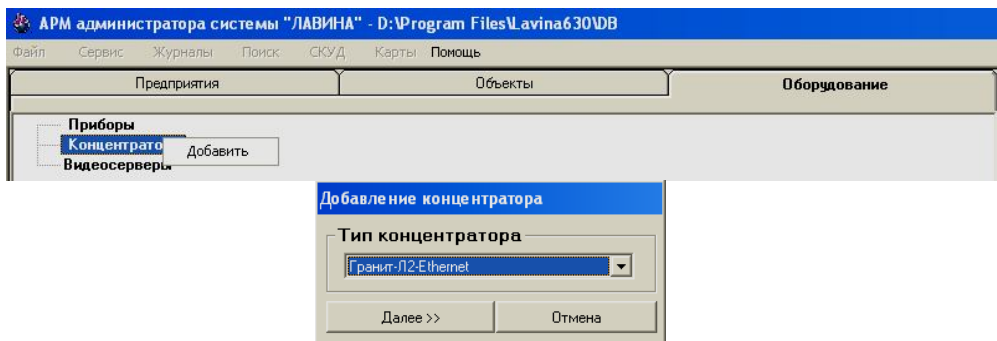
АРМ администратора системы "ЛАВИНА" - D:\Program Files\Lavina630\DB

Файл Сервис Журналы Поиск СКУД Карты Помощь

Предприятия | Объекты | Оборудование

Приборы
Концентрато
Видеосерверы

Добавить

Добавление концентратора

Тип концентратора

Гранит-Л2-Ethernet

Далее >> Отмена